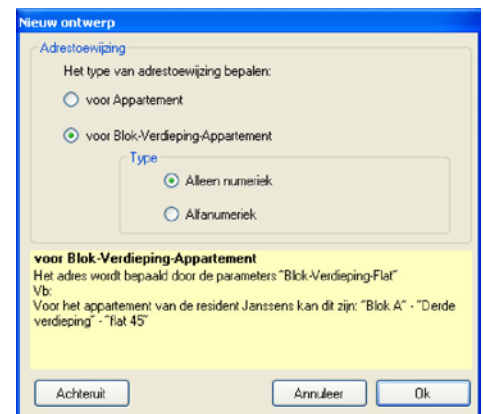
Nieuw ontwerp

Adrestoewijzing

Het type van adrestoewijzing bepalen:

voor Appartement

voor Blok-Verdieping-Appartement

Type

Alleen numeriek

Alfanumeriek

voor Blok-Verdieping-Appartement
Het adres wordt bepaald door de parameters "Blok-Verdieping-Flat"
Vb:
Voor het appartement van de resident Janssens kan dit zijn: "Blok A" - "Derde verdieping" - "flat 45"

Achteruit

Annuleer

Ok